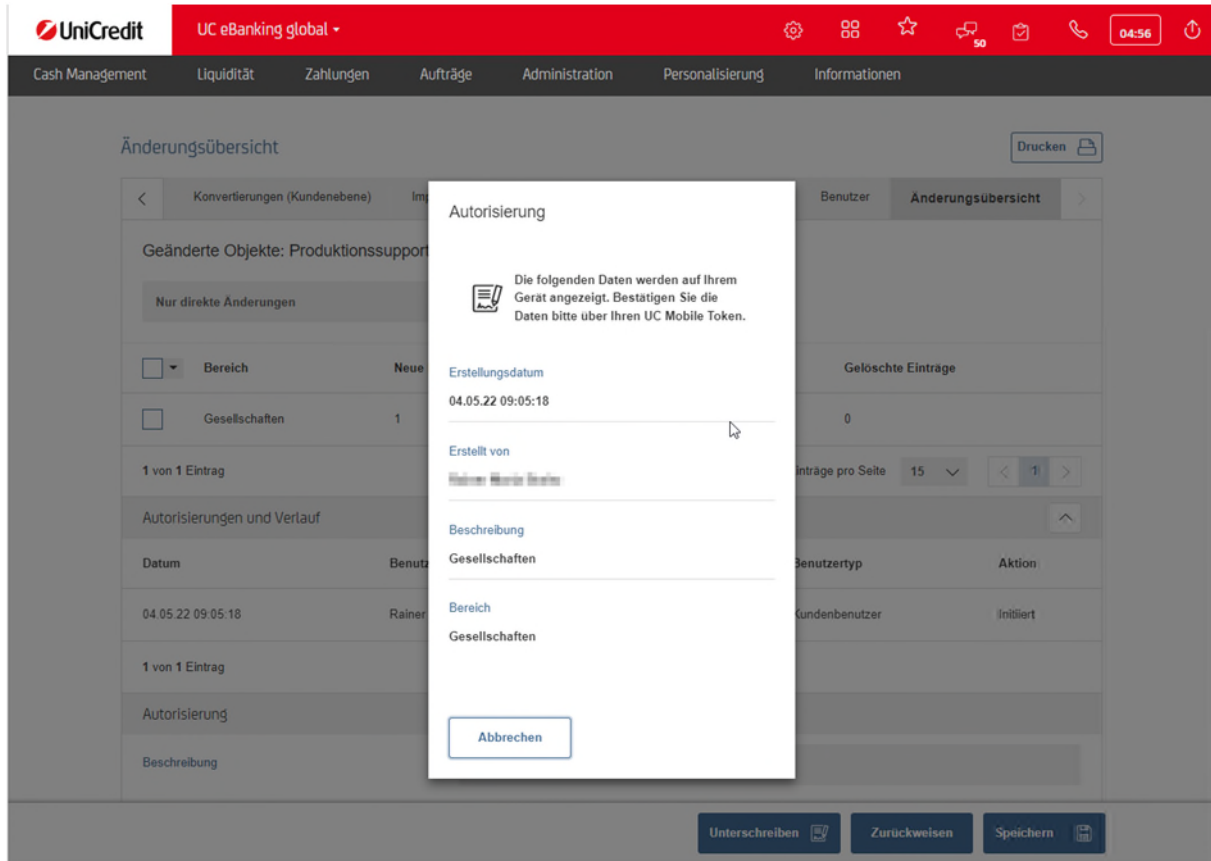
UniCredit
UC eBanking global
50
04:56

Cash Management | Liquidität | Zahlungen | Aufträge | Administration | Personalisierung | Informationen

Änderungsübersicht
Drucken

Konvertierungen (Kundenebene) | Im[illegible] | Benutzer | Änderungsübersicht

Geänderte Objekte: Produktionssupport

Nur direkte Änderungen

| Bereich | Neue | Gelöschte Einträge |
|---|---|---|
| Gesellschaften | 1 | 0 |

1 von 1 Eintrag
Einträge pro Seite 15
1

Autorisierungen und Verlauf

| Datum | Benutz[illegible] | Benutzertyp | Aktion |
|---|---|---|---|
| 04.05.22 09:05:18 | Rainer | Kundenbenutzer | Initiiert |

1 von 1 Eintrag

Autorisierung

Beschreibung

Autorisierung

Die folgenden Daten werden auf Ihrem Gerät angezeigt. Bestätigen Sie die Daten bitte über Ihren UC Mobile Token.

Erstellungsdatum
04.05.22 09:05:18

Erstellt von
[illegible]

Beschreibung
Gesellschaften

Bereich
Gesellschaften

Abbrechen

Unterschreiben | Zurückweisen | Speichern